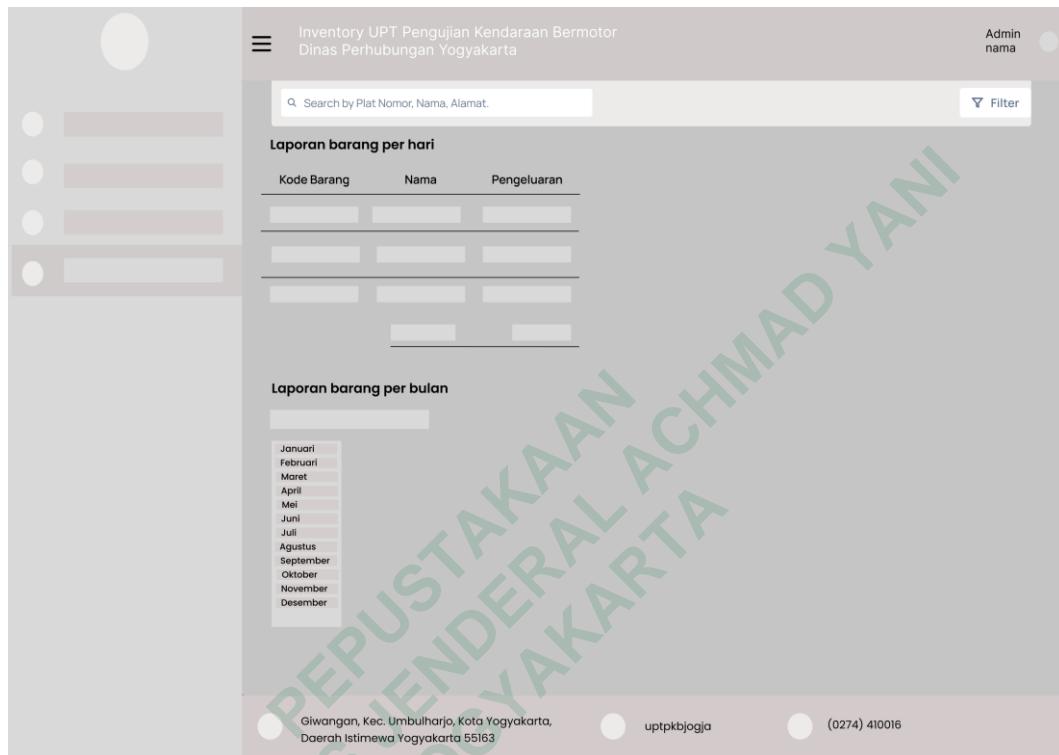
Inventory UPT Pengujian Kendaraan Bermotor
Dinas Perhubungan Yogyakarta

Admin
nama

Search by Plat Nomor, Nama, Alamat.

Filter

Laporan barang per hari

| Kode Barang | Nama | Pengeluaran |
|---|---|---|
| | | |
| | | |
| | | |
| | | |

Laporan barang per bulan

Januari
Februari
Maret
April
Mei
Juni
Juli
Agustus
September
Oktober
November
Desember

PERPUSTAKAAN
JENDERAL ACHMAD YANI
YOGYAKARTA

Giwangan, Kec. Umbulharjo, Kota Yogyakarta, Daerah Istimewa Yogyakarta 55163

uptpkbjogja

(0274) 410016